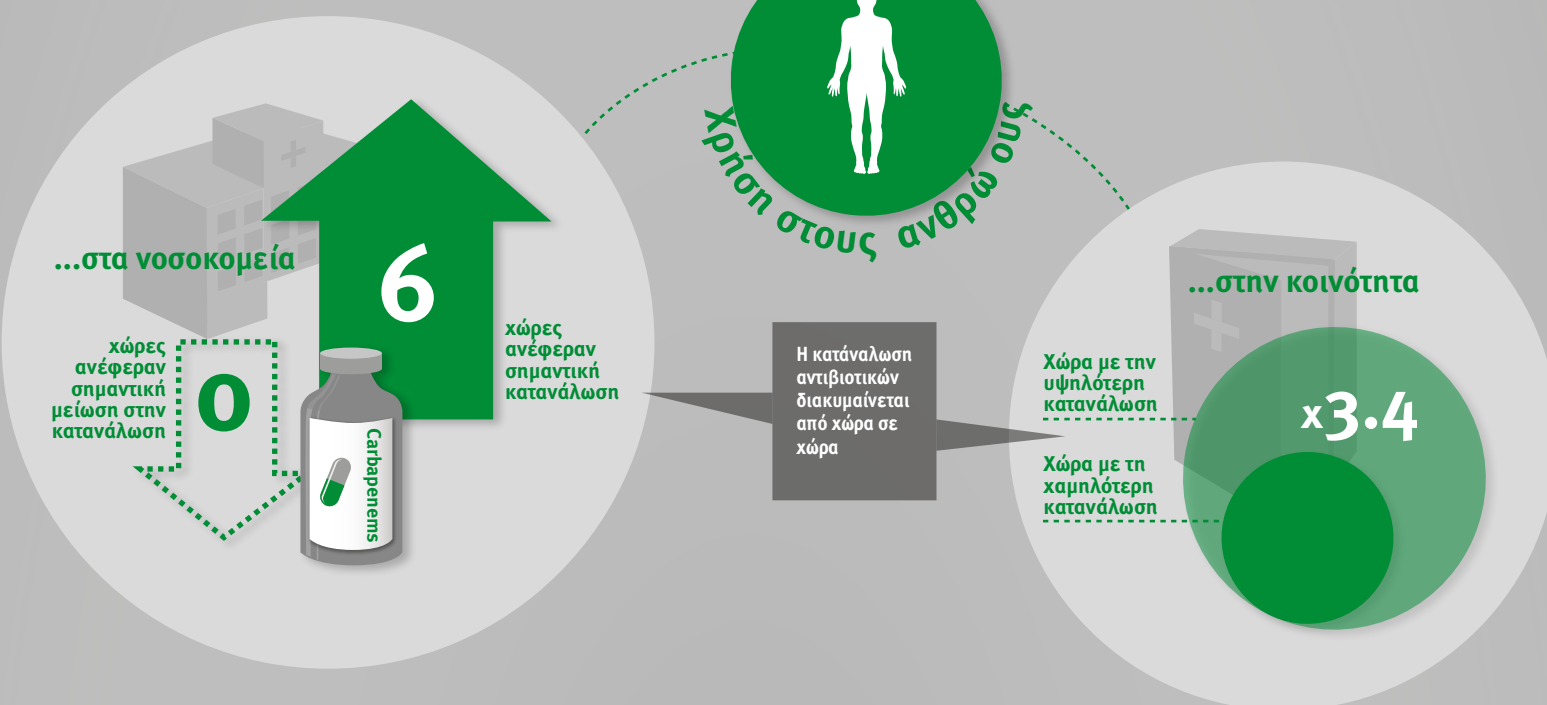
Χρήση στους ανθρώπους

...στα νοσοκομεία

χώρες ανέφεραν σημαντική μείωση στην κατανάλωση

0

6

χώρες ανέφεραν σημαντική κατανάλωση

Carbapenems

Η κατάναλωση αντιβιοτικών διακυμαίνεται από χώρα σε χώρα

...στην κοινότητα

Χώρα με την υψηλότερη κατανάλωση

x3.4

Χώρα με τη χαμηλότερη κατανάλωση